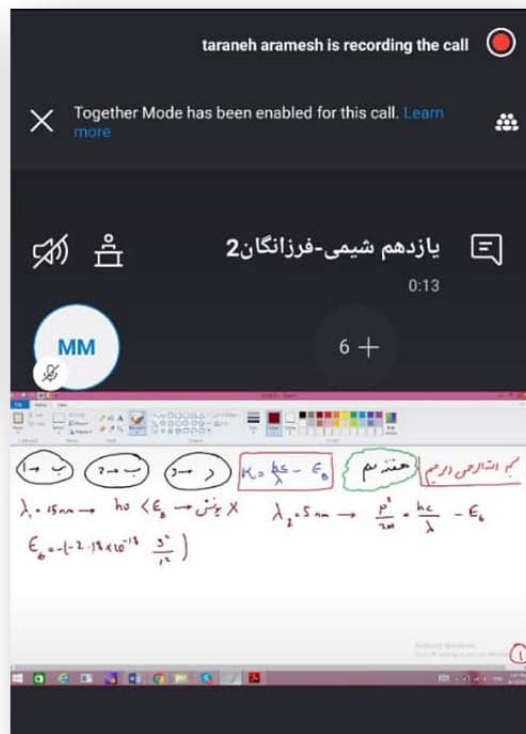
taraneh aramesh is recording the call

Together Mode has been enabled for this call. Learn more

یازدهم شیمی-فرزانگان2

0:13

MM

6 +

بسم الله الرحمن الرحیم

هفته سوم

$K_e = \frac{hc}{\lambda} - E_\circ$

(د ← ۳) (ب ← ۲) (ب ← ۱)

$\lambda_1 = 15nm \rightarrow$ $h\nu < E_\circ \rightarrow$ یونش X

$\lambda_2 = 5nm \rightarrow$ $\frac{p^2}{2m} = \frac{hc}{\lambda} - E_\circ$

$E_\circ = -(-2.18 \times 10^{-18} \frac{3^2}{1^2})$

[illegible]